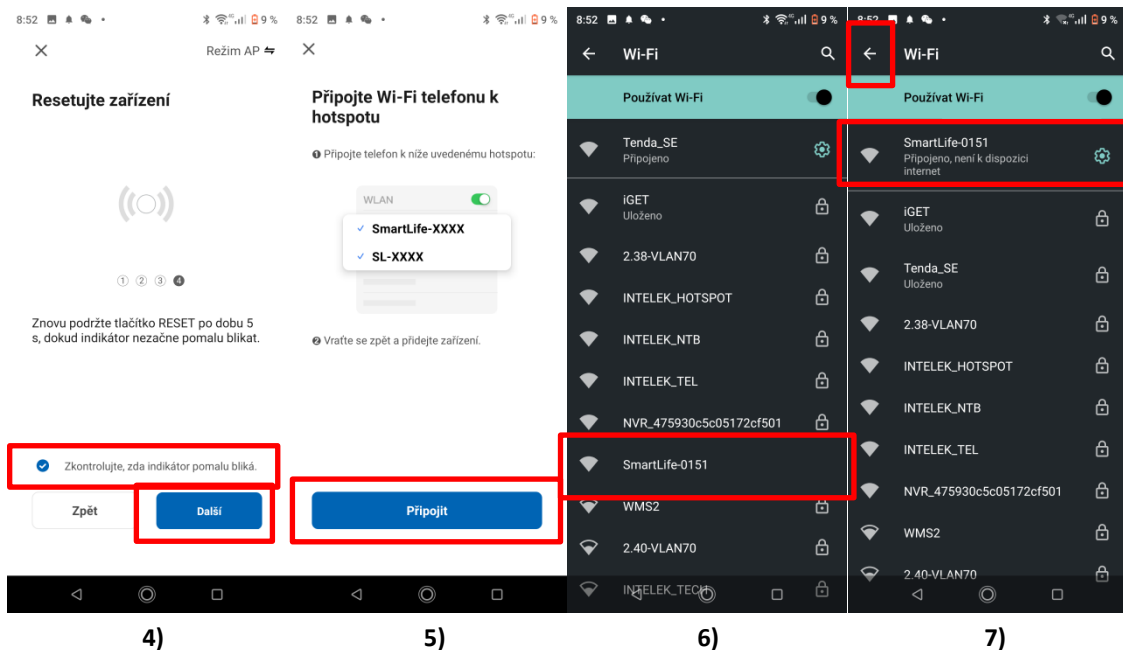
8:52 9 %

Režim AP

Resetujte zařízení

① ② ③ ④

Znovu podržte tlačítko RESET po dobu 5 s, dokud indikátor nezačne pomalu blikat.

Zkontrolujte, zda indikátor pomalu bliká.

Zpět

Další

4)

8:52 9 %

Připojte Wi-Fi telefonu k hotspotu

❶ Připojte telefon k níže uvedenému hotspotu:

WLAN

✓ SmartLife-XXXX

✓ SL-XXXX

❷ Vraťte se zpět a přidejte zařízení.

Připojit

5)

8:52 9 %

Wi-Fi

Používat Wi-Fi

Tenda_SE
Připojeno

iGET
Uloženo

2.38-VLAN70

INTELEK_HOTSPOT

INTELEK_NTB

INTELEK_TEL

NVR_475930c5c05172cf501

SmartLife-0151

WMS2

2.40-VLAN70

INTELEK_TECH

6)

8:52 9 %

Wi-Fi

Používat Wi-Fi

SmartLife-0151
Připojeno, není k dispozici internet

iGET
Uloženo

Tenda_SE
Uloženo

2.38-VLAN70

INTELEK_HOTSPOT

INTELEK_NTB

INTELEK_TEL

NVR_475930c5c05172cf501

WMS2

2.40-VLAN70

7)